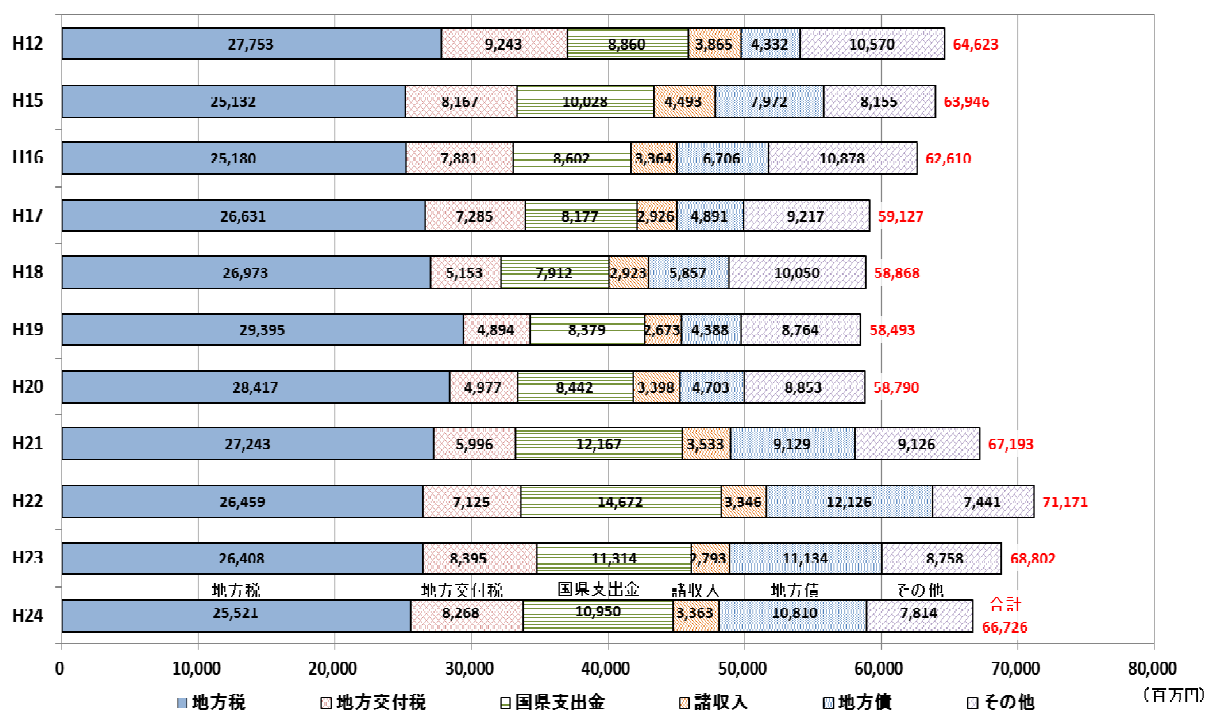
| | 地方税 | 地方交付税 | 国県支出金 | 諸収入 | 地方債 | その他 | 合計 |
|---|---|---|---|---|---|---|---|
| H12 | 27,753 | 9,243 | 8,860 | 3,865 | 4,332 | 10,570 | 64,623 |
| H15 | 25,132 | 8,167 | 10,028 | 4,493 | 7,972 | 8,155 | 63,946 |
| H16 | 25,180 | 7,881 | 8,602 | 3,364 | 6,706 | 10,878 | 62,610 |
| H17 | 26,631 | 7,285 | 8,177 | 2,926 | 4,891 | 9,217 | 59,127 |
| H18 | 26,973 | 5,153 | 7,912 | 2,923 | 5,857 | 10,050 | 58,868 |
| H19 | 29,395 | 4,894 | 8,379 | 2,673 | 4,388 | 8,764 | 58,493 |
| H20 | 28,417 | 4,977 | 8,442 | 3,398 | 4,703 | 8,853 | 58,790 |
| H21 | 27,243 | 5,996 | 12,167 | 3,533 | 9,129 | 9,126 | 67,193 |
| H22 | 26,459 | 7,125 | 14,672 | 3,346 | 12,126 | 7,441 | 71,171 |
| H23 | 26,408 | 8,395 | 11,314 | 2,793 | 11,134 | 8,758 | 68,802 |
| H24 | 25,521 | 8,268 | 10,950 | 3,363 | 10,810 | 7,814 | 66,726 |

地方税 地方交付税 国県支出金 諸収入 地方債 その他 合計

0 10,000 20,000 30,000 40,000 50,000 60,000 70,000 80,000 (百万円)

地方税 地方交付税 国県支出金 諸収入 地方債 その他